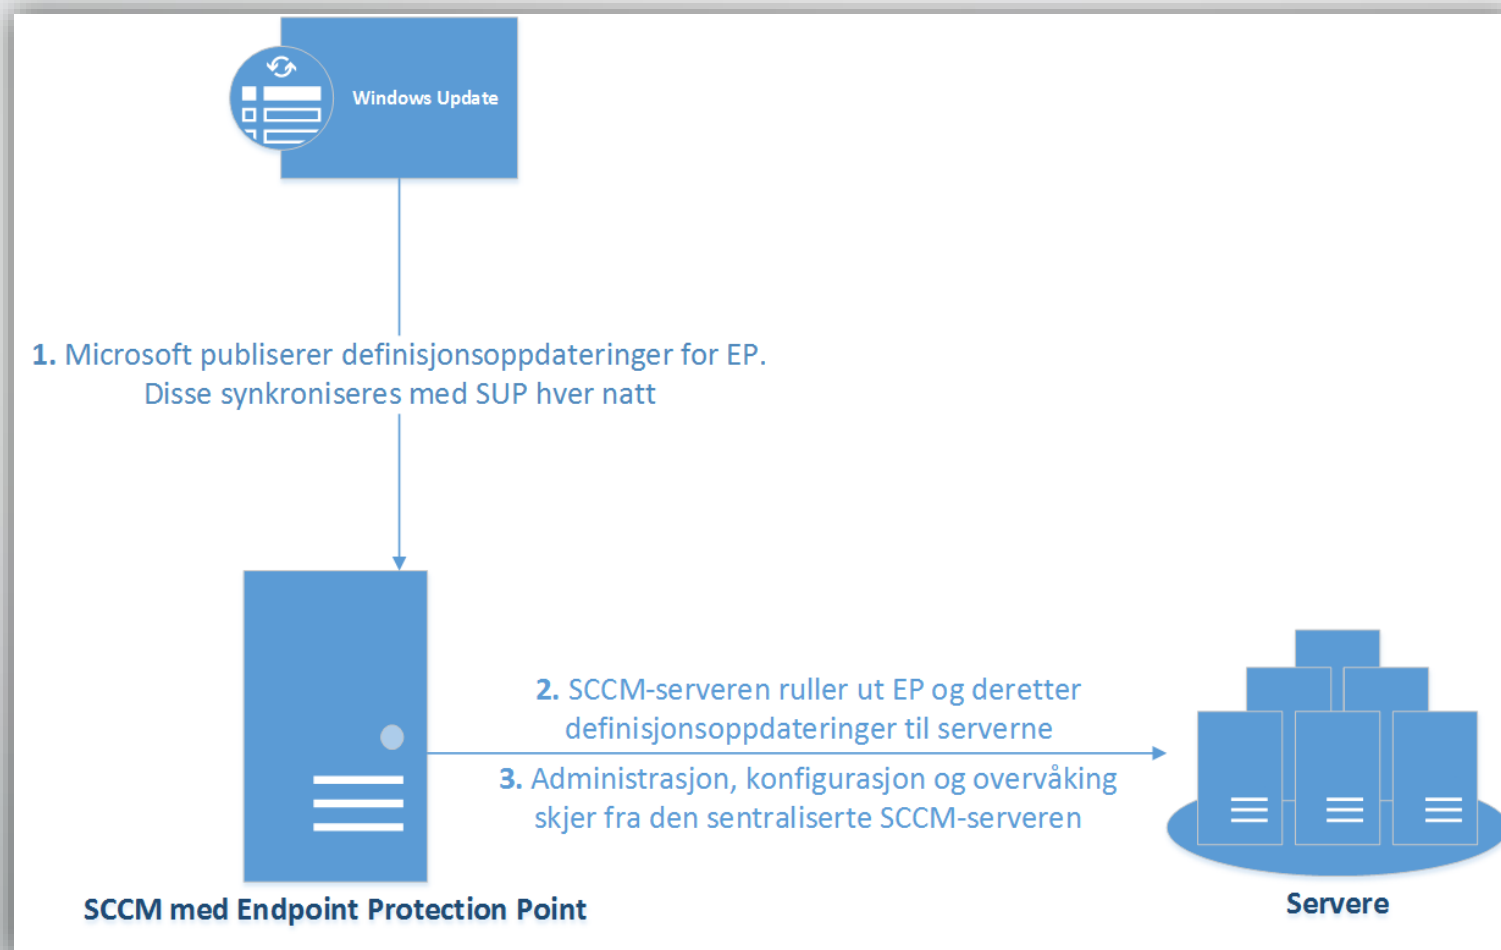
Windows Update

1. Microsoft publiserer definisjonsoppdateringer for EP. Disse synkroniseres med SUP hver natt

2. SCCM-serveren ruller ut EP og deretter definisjonsoppdateringer til serverne

3. Administrasjon, konfigurasjon og overvåking skjer fra den sentraliserte SCCM-serveren

SCCM med Endpoint Protection Point

Servere